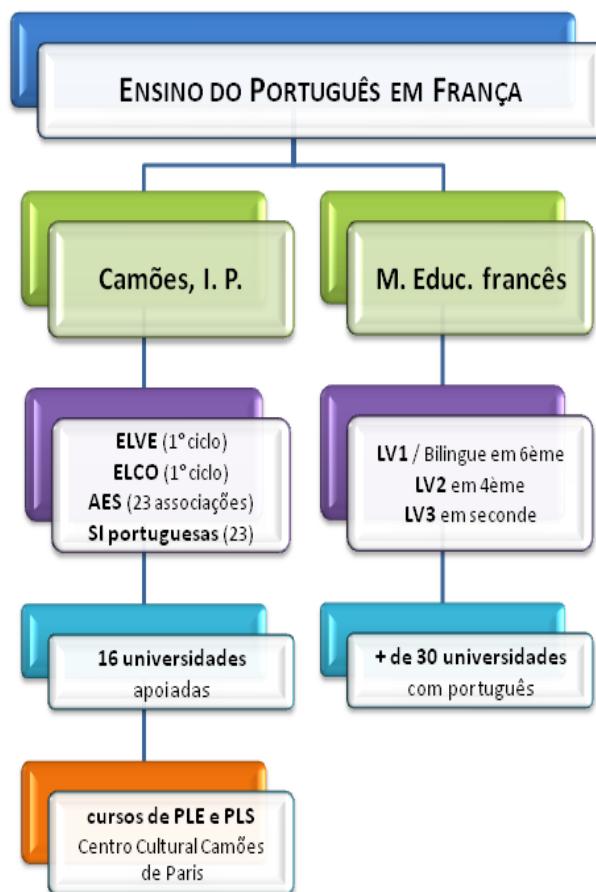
ENSINO DO PORTUGUÊS EM FRANÇA

Camões, I. P.

M. Educ. francês

ELVE (1° ciclo)
ELCO (1° ciclo)
AES (23 associações)
SI portuguesas (23)

LV1 / Bilingue em 6ème
LV2 em 4ème
LV3 em seconde

16 universidades apoiadas

+ de 30 universidades com português

cursos de PLE e PLS
Centro Cultural Camões de Paris